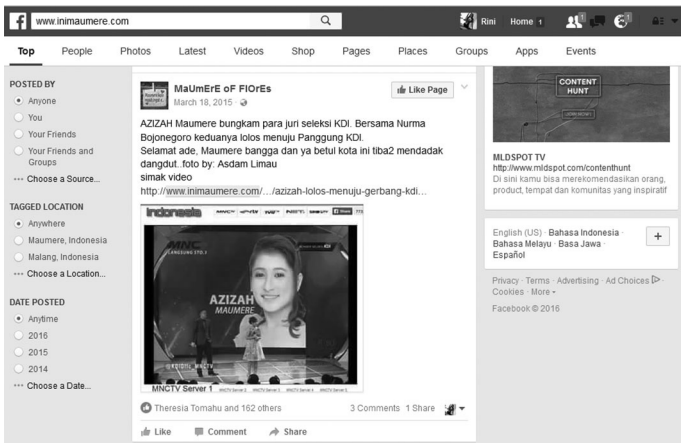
www.inimaumere.com

Rini Home 1

Top People Photos Latest Videos Shop Pages Places Groups Apps Events

POSTED BY
Anyone
You
Your Friends
Your Friends and Groups
Choose a Source...

TAGGED LOCATION
Anywhere
Maumere, Indonesia
Malang, Indonesia
Choose a Location...

DATE POSTED
Anytime
2016
2015
2014
Choose a Date...

MaUmErE oF FlOrEs
March 18, 2015

Like Page

AZIZAH Maumere bungkam para juri seleksi KDI. Bersama Nurma Bojonegoro keduanya lolos menuju Panggung KDI.
Selamat ade, Maumere bangga dan ya betul kota ini tiba2 mendadak dangdut..foto by: Asdam Limau
simak video
http://www.inimaumere.com/.../azizah-lolos-menuju-gerbang-kdi...

Indonesia
MNC
AZIZAH
MAUMERE
MNCTV Server 1

Theresia Tomahu and 162 others 3 Comments 1 Share

Like Comment Share

CONTENT HUNT

MLDSPOT TV
http://www.mldspot.com/contenthunt
Di sini kamu bisa merekomendasikan orang, product, tempat dan komunitas yang inspiratif

English (US) · Bahasa Indonesia · Bahasa Melayu · Basa Jawa · Español

Privacy · Terms · Advertising · Ad Choices · Cookies · More ·
Facebook © 2016